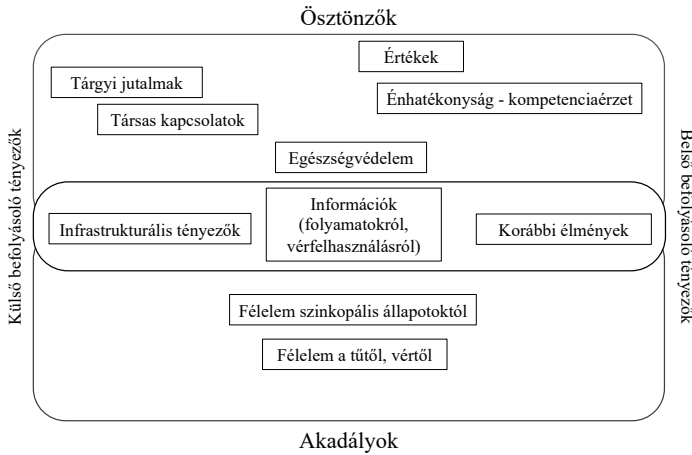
Ösztönzők

Értékek

Tárgyi jutalmak

Énhatékonyság - kompetenciaérzet

Társas kapcsolatok

Egészségvédelem

Külső befolyásoló tényezők

Belső befolyásoló tényezők

Infrastrukturális tényezők

Információk (folyamatokról, vérfelhasználásról)

Korábbi élmények

Félelem szinkopális állapotoktól

Félelem a tűtől, vértől

Akadályok